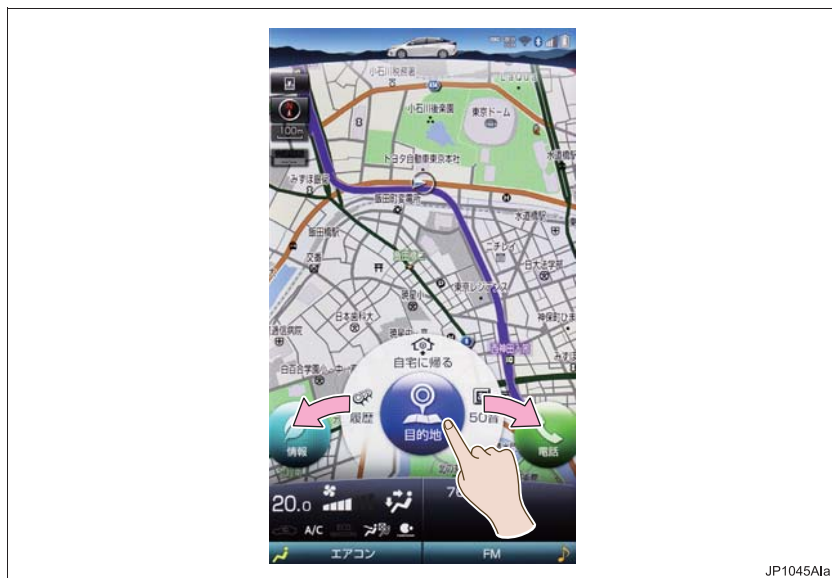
小石川税務署
小石川後楽園
東京ドーム
トヨタ自動車東京本社
みずほ銀行
飯田町交番所
水道橋駅
飯田橋駅
日本大学
東京レジャーランド
日本歯科大
日白台学園
自宅に帰る
履歴
目的地
50音
情報
電話
100m
20.0
A/C
エアコン
FM
JP1045AIa